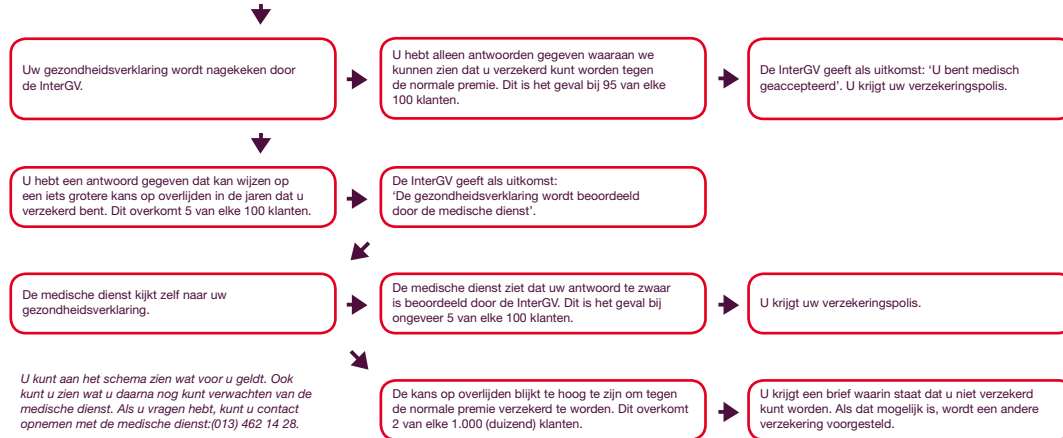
Uw gezondheidsverklaring wordt nagekeken door de InterGV.

U hebt alleen antwoorden gegeven waaraan we kunnen zien dat u verzekerd kunt worden tegen de normale premie. Dit is het geval bij 95 van elke 100 klanten.

De InterGV geeft als uitkomst: 'U bent medisch geaccepteerd'. U krijgt uw verzekeringspolis.

U hebt een antwoord gegeven dat kan wijzen op een iets grotere kans op overlijden in de jaren dat u verzekerd bent. Dit overkomt 5 van elke 100 klanten.

De InterGV geeft als uitkomst: 'De gezondheidsverklaring wordt beoordeeld door de medische dienst'.

De medische dienst kijkt zelf naar uw gezondheidsverklaring.

De medische dienst ziet dat uw antwoord te zwaar is beoordeeld door de InterGV. Dit is het geval bij ongeveer 5 van elke 100 klanten.

U krijgt uw verzekeringspolis.

U kunt aan het schema zien wat voor u geldt. Ook kunt u zien wat u daarna nog kunt verwachten van de medische dienst. Als u vragen hebt, kunt u contact opnemen met de medische dienst:(013) 462 14 28.

De kans op overlijden blijkt te hoog te zijn om tegen de normale premie verzekerd te worden. Dit overkomt 2 van elke 1.000 (duizend) klanten.

U krijgt een brief waarin staat dat u niet verzekerd kunt worden. Als dat mogelijk is, wordt een andere verzekering voorgesteld.